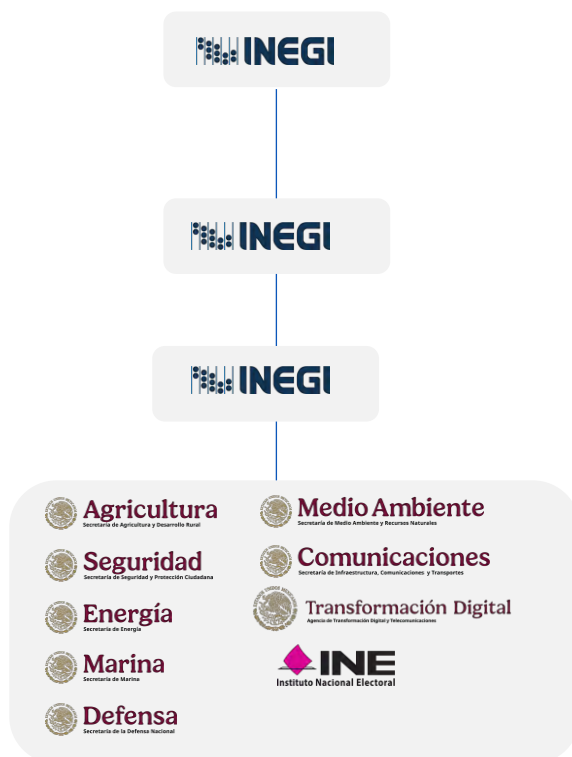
INEGI

INEGI

INEGI

Agricultura
Secretaría de Agricultura y Desarrollo Rural

Seguridad
Secretaría de Seguridad y Protección Ciudadana

Energía
Secretaría de Energía

Marina
Secretaría de Marina

Defensa
Secretaría de la Defensa Nacional

Medio Ambiente
Secretaría de Medio Ambiente y Recursos Naturales

Comunicaciones
Secretaría de Infraestructura, Comunicaciones y Transportes

Transformación Digital
Agencia de Transformación Digital y Telecomunicaciones

INE
Instituto Nacional Electoral